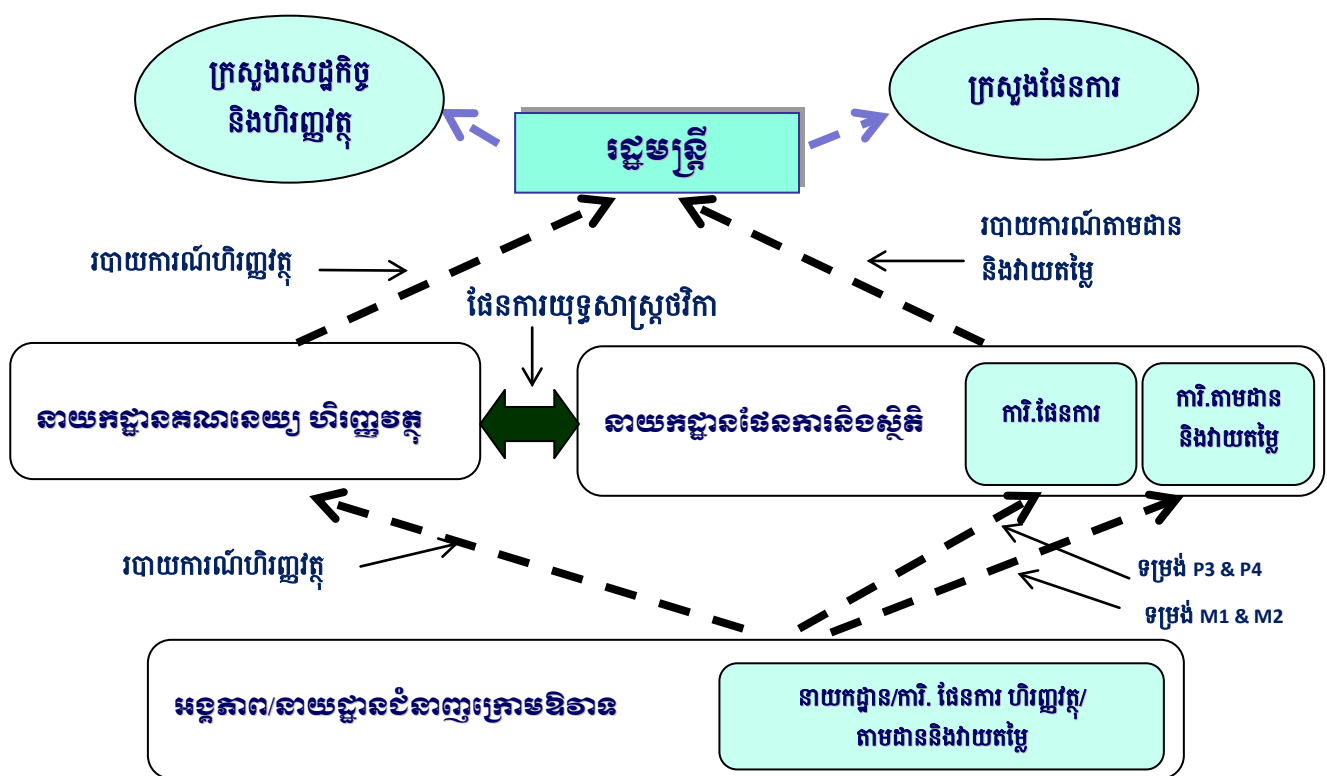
ក្រសួងសេដ្ឋកិច្ច និងហិរញ្ញវត្ថុ

រដ្ឋមន្ត្រី

ក្រសួងផែនការ

របាយការណ៍ហិរញ្ញវត្ថុ

របាយការណ៍តាមដាន និងវាយតម្លៃ

ផែនការយុទ្ធសាស្ត្រថវិកា

នាយកដ្ឋានគណនេយ្យ ហិរញ្ញវត្ថុ

នាយកដ្ឋានផែនការនិងស្ថិតិ

ការិ.ផែនការ

ការិ.តាមដាន និងវាយតម្លៃ

របាយការណ៍ហិរញ្ញវត្ថុ

ទម្រង់ P3 & P4

ទម្រង់ M1 & M2

អគ្គនាយកដ្ឋាន/នាយកដ្ឋានជំនាញក្រោមឱវាទ

នាយកដ្ឋាន/ការិ. ផែនការ ហិរញ្ញវត្ថុ/ តាមដាននិងវាយតម្លៃ